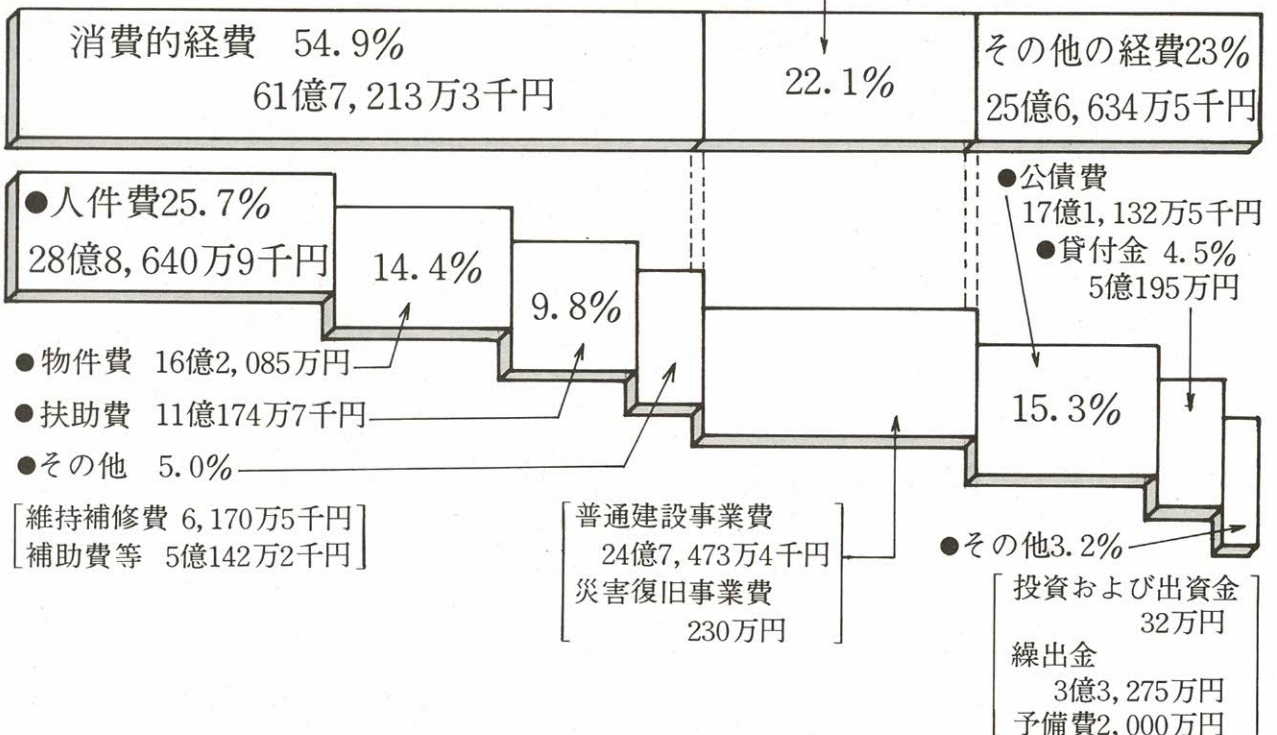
消費的経費 54.9%
61億7,213万3千円

22.1%

その他の経費23%
25億6,634万5千円

●人件費25.7%
28億8,640万9千円

14.4%

9.8%

●物件費 16億2,085万円

●扶助費 11億174万7千円

●その他 5.0%

[維持補修費 6,170万5千円
補助費等 5億142万2千円]

普通建設事業費
24億7,473万4千円
災害復旧事業費
230万円

●公債費
17億1,132万5千円

●貸付金 4.5%
5億195万円

15.3%

●その他3.2%

投資および出資金
32万円
繰出金
3億3,275万円
予備費2,000万円